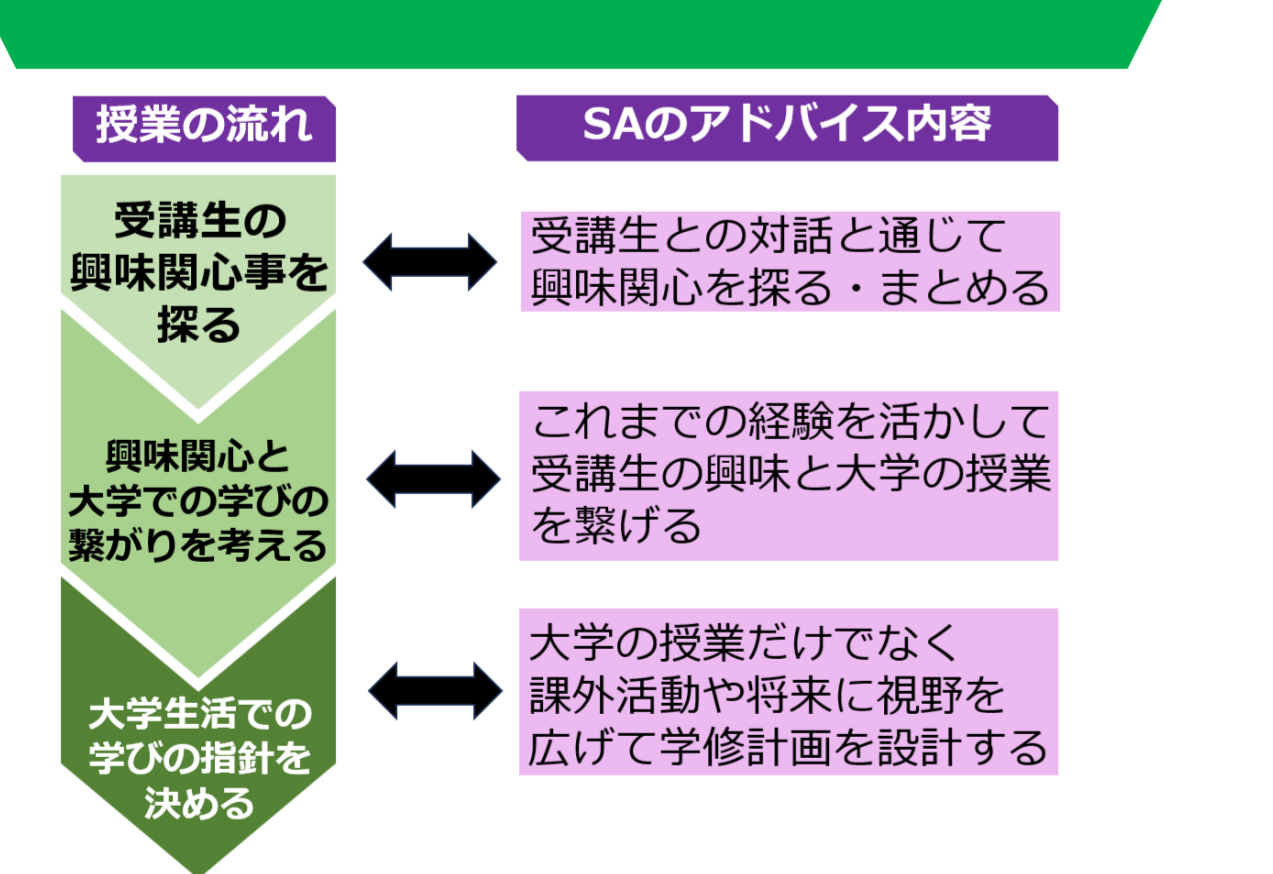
授業の流れ

SAのアドバイス内容

受講生の興味関心事を探る

受講生との対話と通じて興味関心を探る・まとめる

興味関心と大学での学びの繋がりを考える

これまでの経験を活かして受講生の興味と大学の授業を繋げる

大学生活での学びの指針を決める

大学の授業だけでなく課外活動や将来に視野を広げて学修計画を設計する